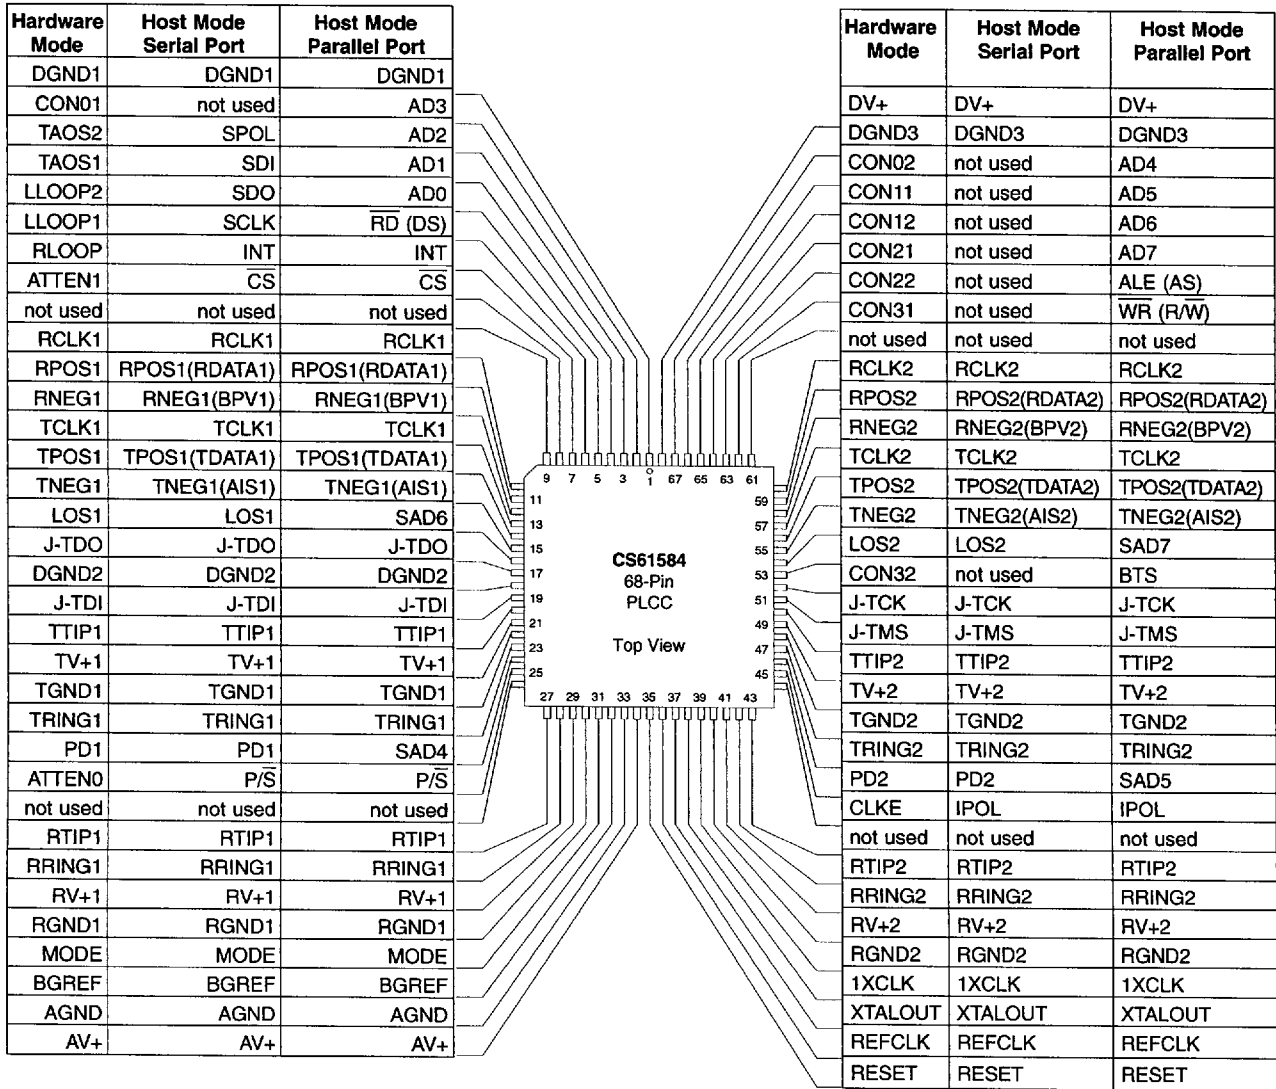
| Hardware Mode | Host Mode Serial Port | Host Mode Parallel Port |
|---|---|---|
| DGND1 | DGND1 | DGND1 |
| CON01 | not used | AD3 |
| TAOS2 | SPOL | AD2 |
| TAOS1 | SDI | AD1 |
| LLOOP2 | SDO | AD0 |
| LLOOP1 | SCLK | $\overline{RD}$ (DS) |
| RLOOP | INT | INT |
| ATTEN1 | $\overline{CS}$ | $\overline{CS}$ |
| not used | not used | not used |
| RCLK1 | RCLK1 | RCLK1 |
| RPOS1 | RPOS1(RDATA1) | RPOS1(RDATA1) |
| RNEG1 | RNEG1(BPV1) | RNEG1(BPV1) |
| TCLK1 | TCLK1 | TCLK1 |
| TPOS1 | TPOS1(TDATA1) | TPOS1(TDATA1) |
| TNEG1 | TNEG1(AIS1) | TNEG1(AIS1) |
| LOS1 | LOS1 | SAD6 |
| J-TDO | J-TDO | J-TDO |
| DGND2 | DGND2 | DGND2 |
| J-TDI | J-TDI | J-TDI |
| TTIP1 | TTIP1 | TTIP1 |
| TV+1 | TV+1 | TV+1 |
| TGND1 | TGND1 | TGND1 |
| TRING1 | TRING1 | TRING1 |
| PD1 | PD1 | SAD4 |
| ATTEN0 | P/$\overline{S}$ | P/$\overline{S}$ |
| not used | not used | not used |
| RTIP1 | RTIP1 | RTIP1 |
| RRING1 | RRING1 | RRING1 |
| RV+1 | RV+1 | RV+1 |
| RGND1 | RGND1 | RGND1 |
| MODE | MODE | MODE |
| BGREF | BGREF | BGREF |
| AGND | AGND | AGND |
| AV+ | AV+ | AV+ |

9 7 5 3 1 67 65 63 61
11 13 15 17 19 21 23 25
59 57 55 53 51 49 47 45
27 29 31 33 35 37 39 41 43

CS61584
68-Pin
PLCC

Top View

| Hardware Mode | Host Mode Serial Port | Host Mode Parallel Port |
|---|---|---|
| DV+ | DV+ | DV+ |
| DGND3 | DGND3 | DGND3 |
| CON02 | not used | AD4 |
| CON11 | not used | AD5 |
| CON12 | not used | AD6 |
| CON21 | not used | AD7 |
| CON22 | not used | ALE (AS) |
| CON31 | not used | $\overline{WR}$ (R/$\overline{W}$) |
| not used | not used | not used |
| RCLK2 | RCLK2 | RCLK2 |
| RPOS2 | RPOS2(RDATA2) | RPOS2(RDATA2) |
| RNEG2 | RNEG2(BPV2) | RNEG2(BPV2) |
| TCLK2 | TCLK2 | TCLK2 |
| TPOS2 | TPOS2(TDATA2) | TPOS2(TDATA2) |
| TNEG2 | TNEG2(AIS2) | TNEG2(AIS2) |
| LOS2 | LOS2 | SAD7 |
| CON32 | not used | BTS |
| J-TCK | J-TCK | J-TCK |
| J-TMS | J-TMS | J-TMS |
| TTIP2 | TTIP2 | TTIP2 |
| TV+2 | TV+2 | TV+2 |
| TGND2 | TGND2 | TGND2 |
| TRING2 | TRING2 | TRING2 |
| PD2 | PD2 | SAD5 |
| CLKE | IPOL | IPOL |
| not used | not used | not used |
| RTIP2 | RTIP2 | RTIP2 |
| RRING2 | RRING2 | RRING2 |
| RV+2 | RV+2 | RV+2 |
| RGND2 | RGND2 | RGND2 |
| 1XCLK | 1XCLK | 1XCLK |
| XTALOUT | XTALOUT | XTALOUT |
| REFCLK | REFCLK | REFCLK |
| RESET | RESET | RESET |